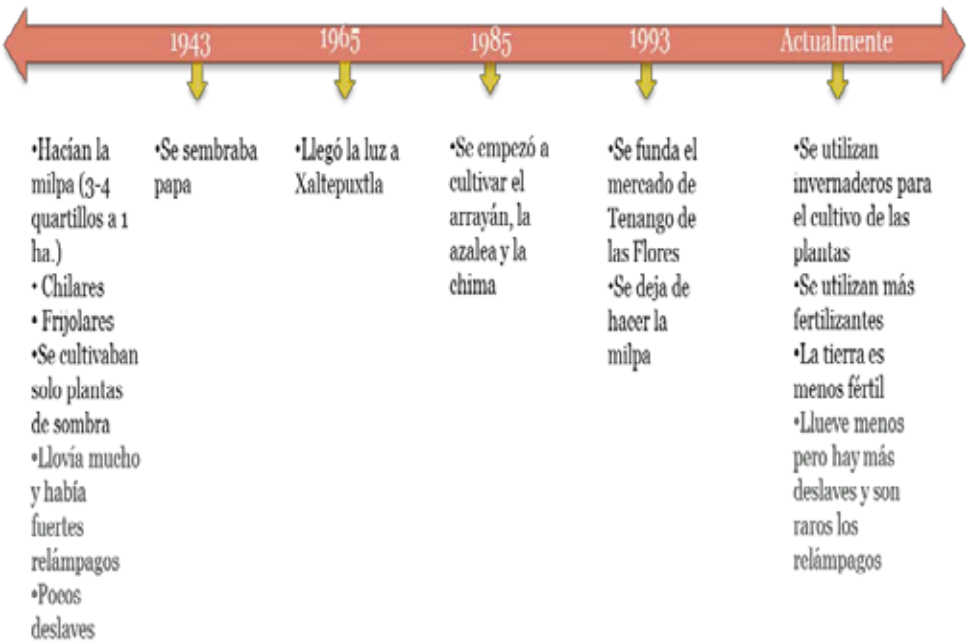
1943

1965

1985

1993

Actualmente

•Hacían la milpa (3-4 quartillos a 1 ha.)
• Chilares
• Frijolares
•Se cultivaban solo plantas de sombra
•Llovía mucho y había fuertes relámpagos
•Pocos deslaves

•Se sembraba papa

•Llegó la luz a Xaltepuxtla

•Se empezó a cultivar el arrayán, la azalea y la chima

•Se funda el mercado de Tenango de las Flores
•Se deja de hacer la milpa

•Se utilizan invernaderos para el cultivo de las plantas
•Se utilizan más fertilizantes
•La tierra es menos fértil
•Llueve menos pero hay más deslaves y son raros los relámpagos